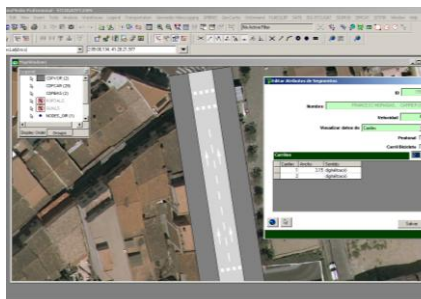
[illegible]

Editar Atributos de Segmentos

Id:

Nombre: FRANCISCO MORAGUE - CARRER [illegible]

Velocidad:

Visualizar datos de: Carriles

Peatonal:

Carril Bicicleta:

Carriles

| Carriles | Ancho | Sentido |
|---|---|---|
| 1 | 3.75 | Bigfalsefalse |
| 2 |  | Bigfalsefalse |

Salvar